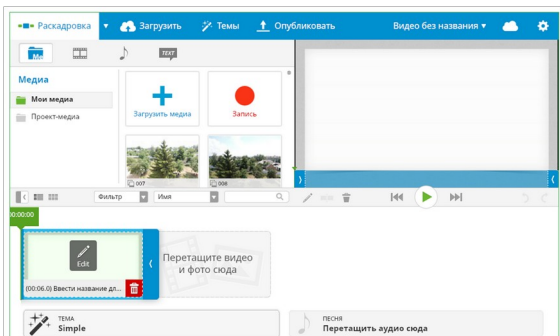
Раскадровка ▾ Загрузить Темы Опубликовать Видео без названия ▾

Me TEXT

Медиа

Мои медиа

Проект-медиа

Загрузить медиа

Запись

007

008

Фильтр Имя

00:00:00

Edit

(00:06.0) Ввести название дл...

Перетащите видео и фото сюда

ТЕМА
Simple

ПЕСНЯ
Перетащить аудио сюда